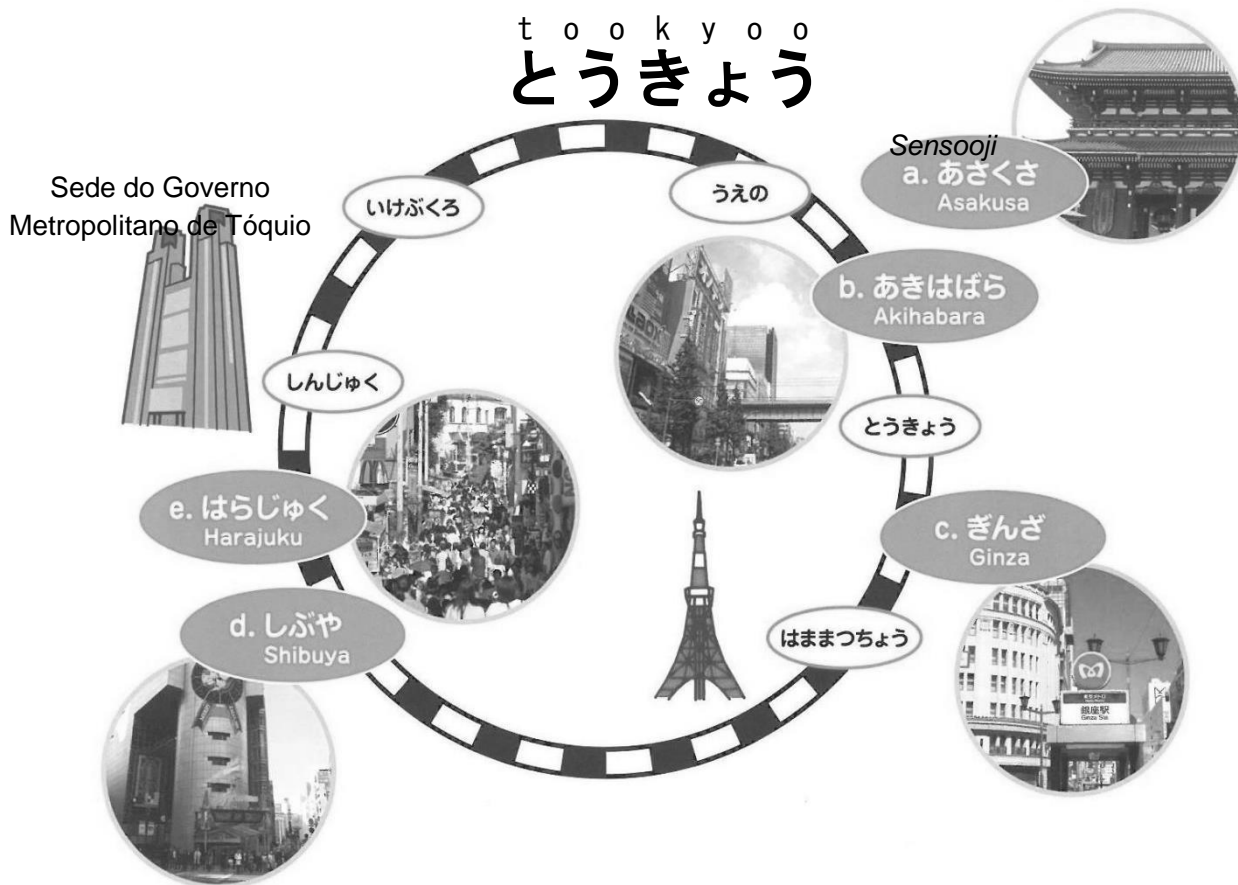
t o o k y o o
とうきょう

Sede do Governo Metropolitano de Tóquio

いけぶくろ

うえの

Sensooji
a. あさくさ
Asakusa

b. あきはばら
Akihabara

しんじゅく

とうきょう

e. はらじゅく
Harajuku

c. ぎんざ
Ginza

d. しぶや
Shibuya

はままつちょう

銀座駅
Ginza Sta.